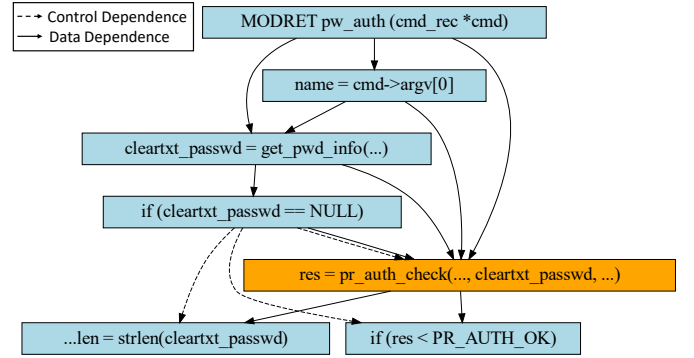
Control Dependence
Data Dependence

MODRET pw_auth (cmd_rec *cmd)

name = cmd->argv[0]

cleartxt_passwd = get_pwd_info(...)

if (cleartxt_passwd == NULL)

res = pr_auth_check(..., cleartxt_passwd, ...)

...len = strlen(cleartxt_passwd)

if (res < PR_AUTH_OK)